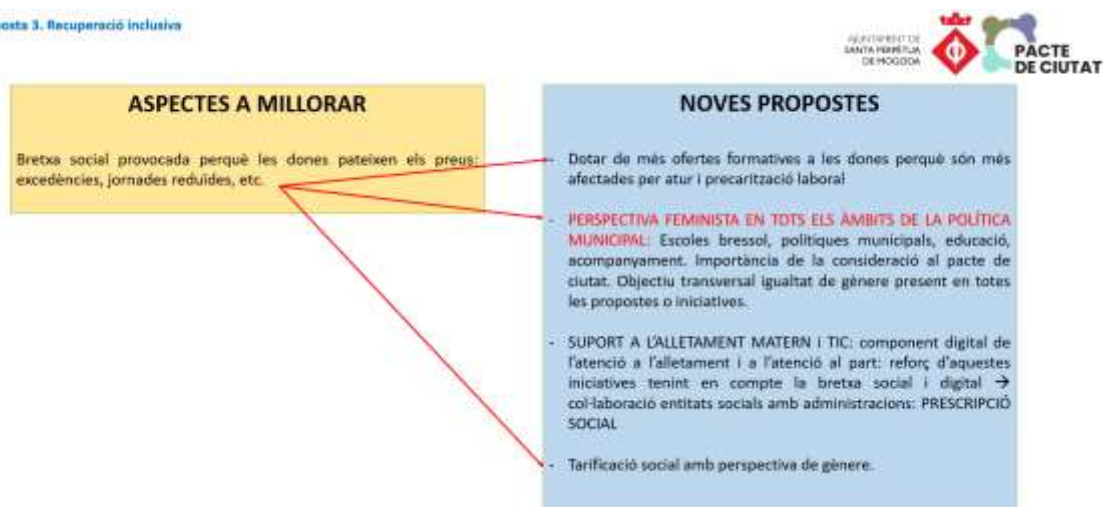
osta 3. Recuperació inclusiva

AJUNTAMENT DE SANTA PERPÈTUA DE MOGODA

PACTE DE CIUTAT

ASPECTES A MILLORAR

Bretxa social provocada perquè les dones pateixen els preus: excedències, jornades reduïdes, etc.

NOVES PROPOSTES

- Dotar de més ofertes formatives a les dones perquè són més afectades per atur i precarització laboral

- PERSPECTIVA FEMINISTA EN TOTS ELS ÀMBITS DE LA POLÍTICA MUNICIPAL: Escoles bressol, polítiques municipals, educació, acompanyament. Importància de la consideració al pacte de ciutat. Objectiu transversal igualtat de gènere present en totes les propostes o iniciatives.

- SUPORT A L'ALLETAMENT MATERN I TIC: component digital de l'atenció a l'alletament i a l'atenció al part: reforç d'aquestes iniciatives tenint en compte la bretxa social i digital → col·laboració entitats socials amb administracions: PRESCRIPCIÓ SOCIAL

- Tarificació social amb perspectiva de gènere.